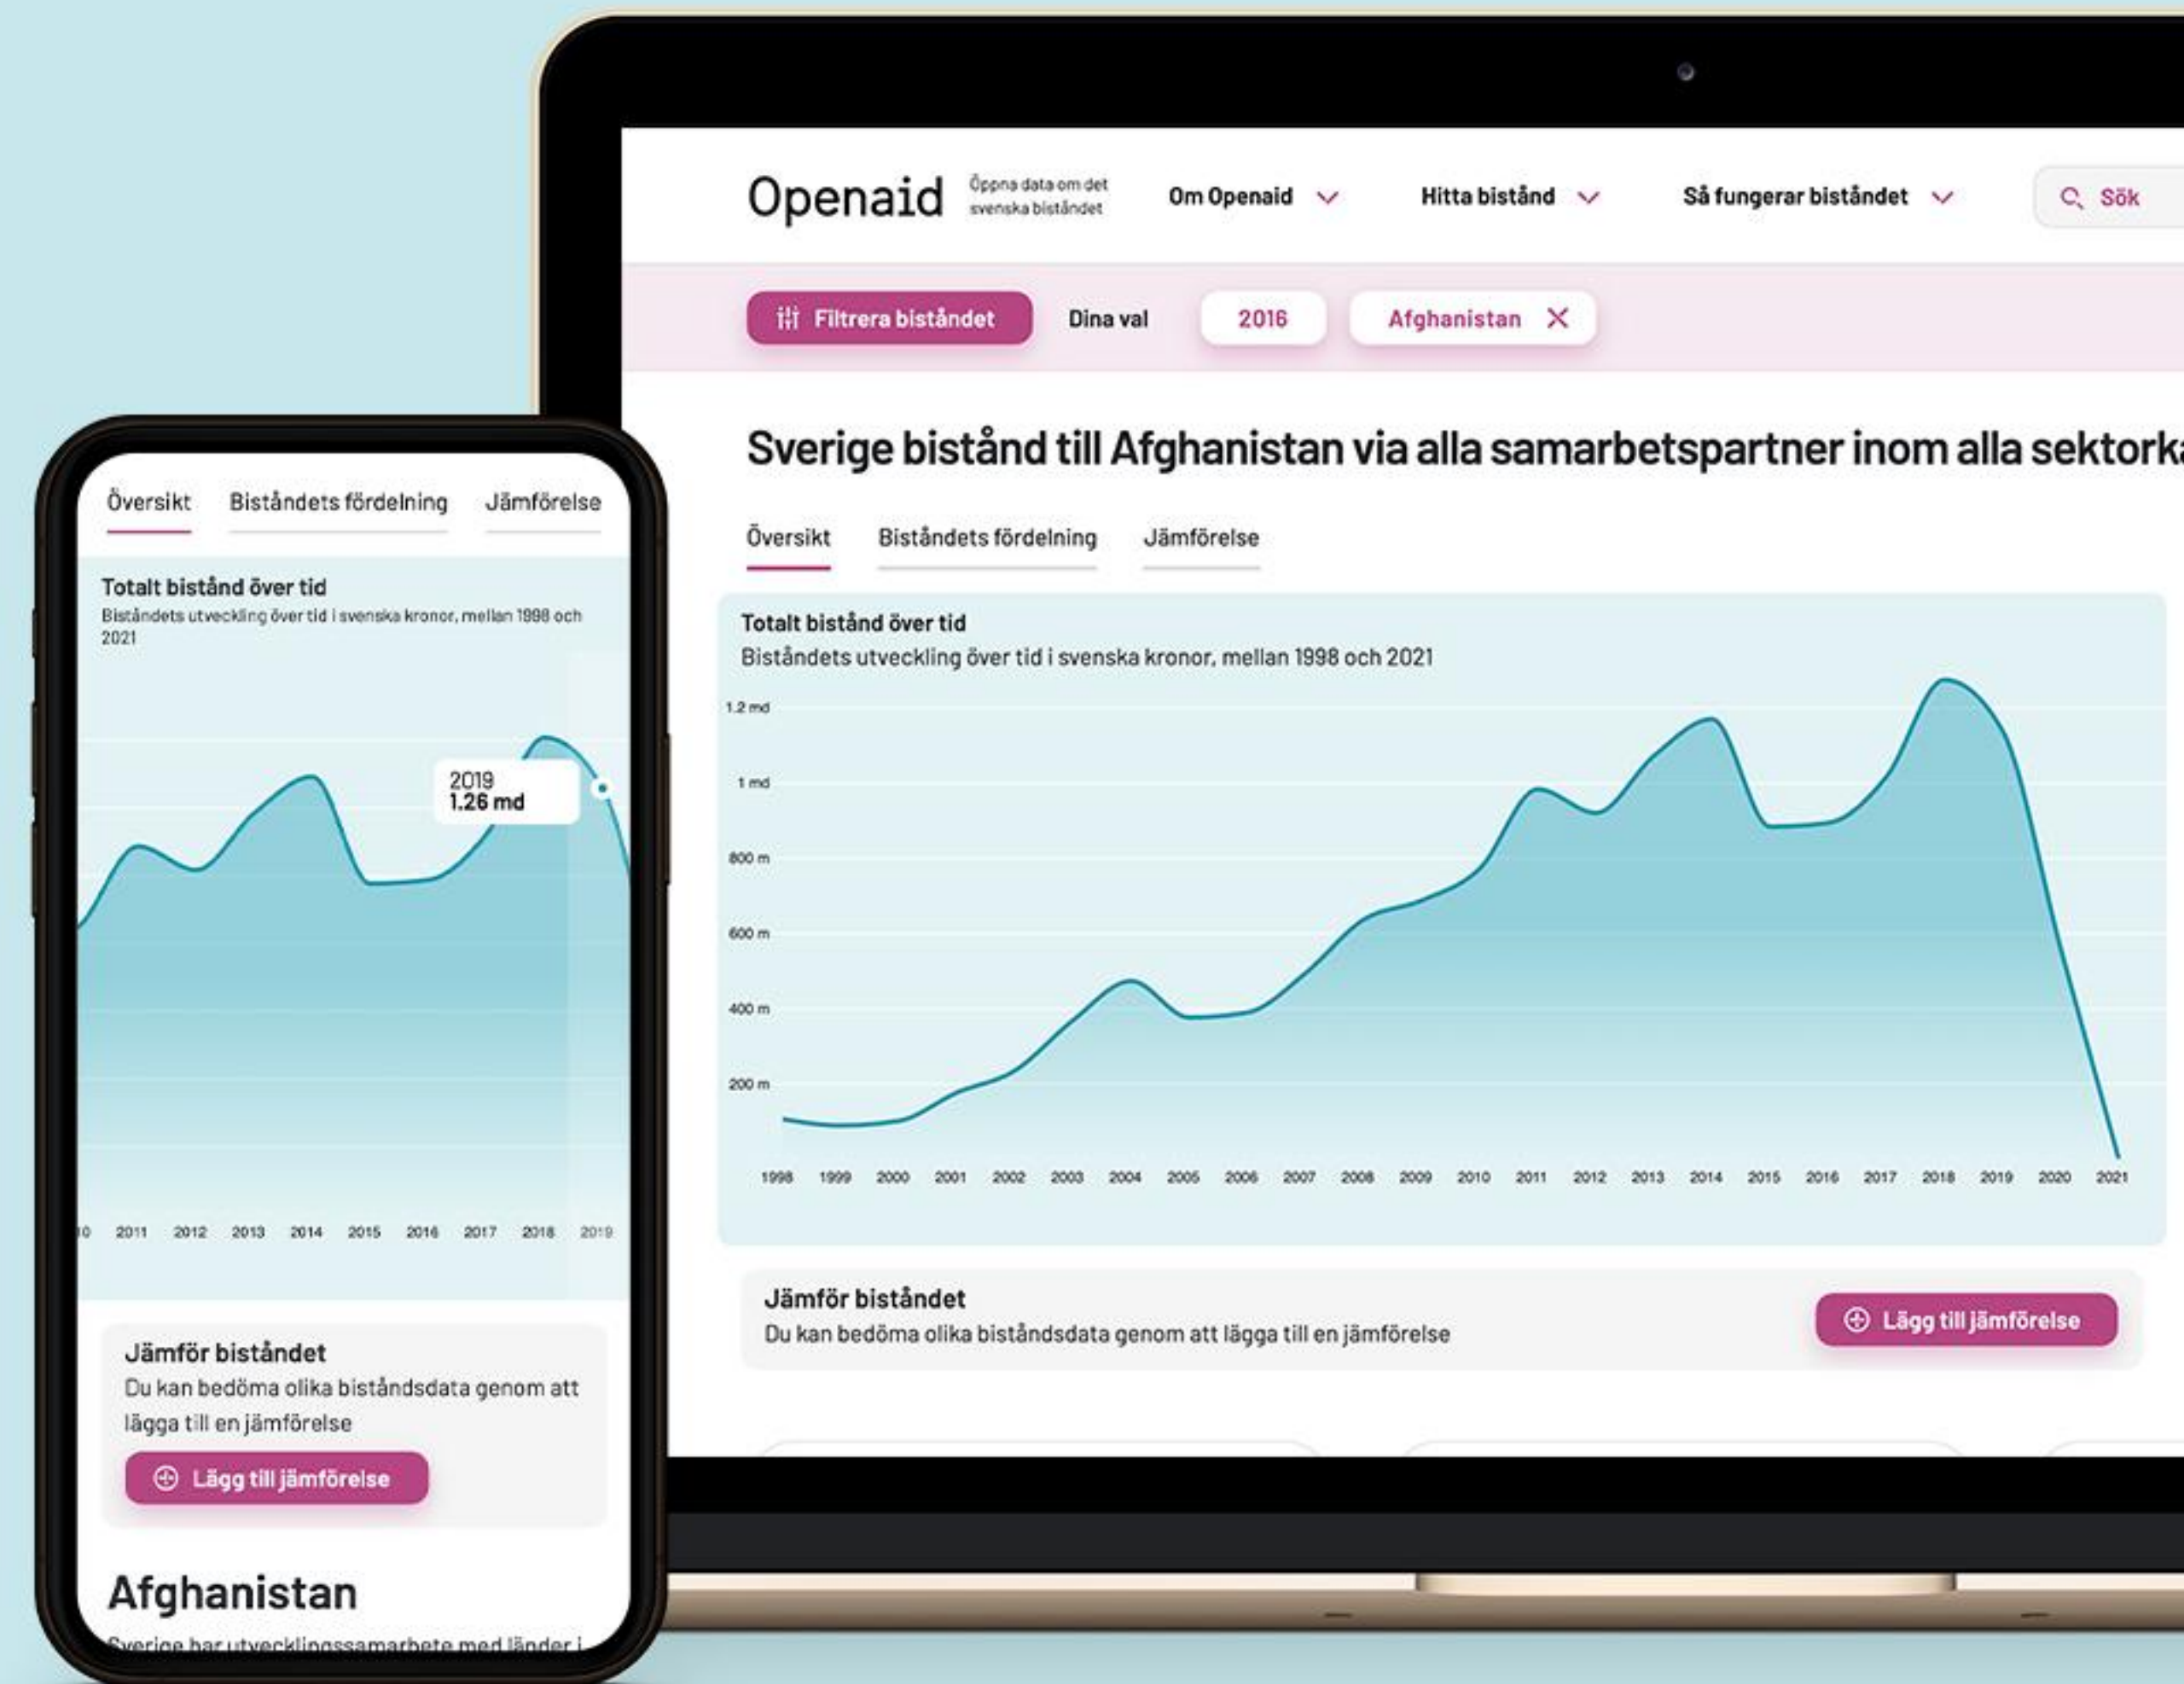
Openaid Öppna data om det svenska biståndet

Om Openaid

Hitta bistånd

Så fungerar biståndet

Sök

Filtrera biståndet

Dina val

2016

Afghanistan

Sverige bistånd till Afghanistan via alla samarbetspartner inom alla sektork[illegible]

Översikt

Biståndets fördelning

Jämförelse

Totalt bistånd över tid

Biståndets utveckling över tid i svenska kronor, mellan 1998 och 2021

1.2 md
1 md
800 m
600 m
400 m
200 m

1998 1999 2000 2001 2002 2003 2004 2005 2006 2007 2008 2009 2010 2011 2012 2013 2014 2015 2016 2017 2018 2019 2020 2021

Jämför biståndet

Du kan bedöma olika biståndsdata genom att lägga till en jämförelse

Lägg till jämförelse

Översikt

Biståndets fördelning

Jämförelse

Totalt bistånd över tid

Biståndets utveckling över tid i svenska kronor, mellan 1998 och 2021

2019
1.26 md

10 2011 2012 2013 2014 2015 2016 2017 2018 2019

Jämför biståndet

Du kan bedöma olika biståndsdata genom att lägga till en jämförelse

Lägg till jämförelse

Afghanistan

Sverige har utvecklingssamarbete med länder i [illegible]